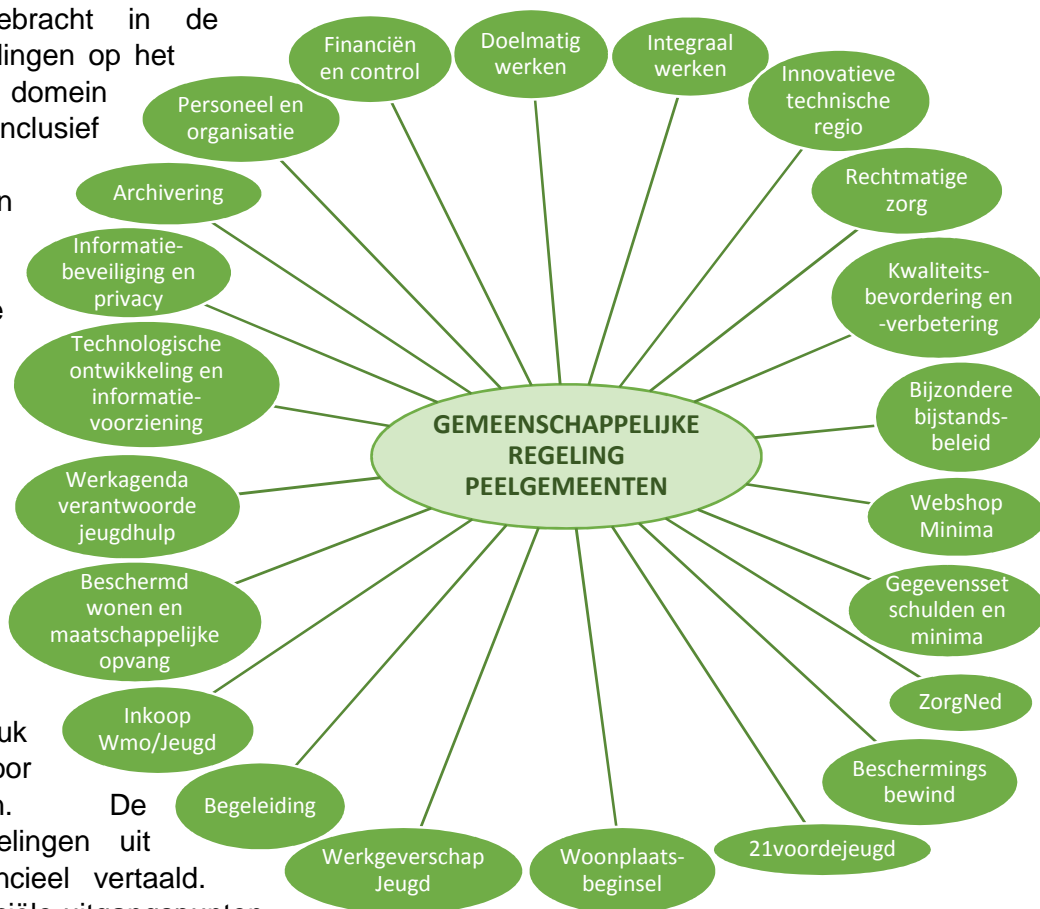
ebracht in de
lingen op het
domein
nclusief

n

e

uk
oor
n. De
elingen uit
ncieel vertaald.

GEMEENSCHAPPELIJKE REGELING PEELGEMEENTEN

Financiën en control

Doelmatig werken

Integraal werken

Innovatieve technische regio

Rechtmatige zorg

Kwaliteits-bevordering en -verbetering

Bijzondere bijstands-beleid

Webshop Minima

Gegevensset schulden en minima

ZorgNed

Beschermings bewind

21voordejeugd

Woonplaats-beginsel

Werkgeverschap Jeugd

Begeleiding

Inkoop Wmo/Jeugd

Beschermd wonen en maatschappelijke opvang

Werkagenda verantwoorde jeugdhulp

Technologische ontwikkeling en informatie-voorziening

Informatie-beveiliging en privacy

Archivering

Personeel en organisatie